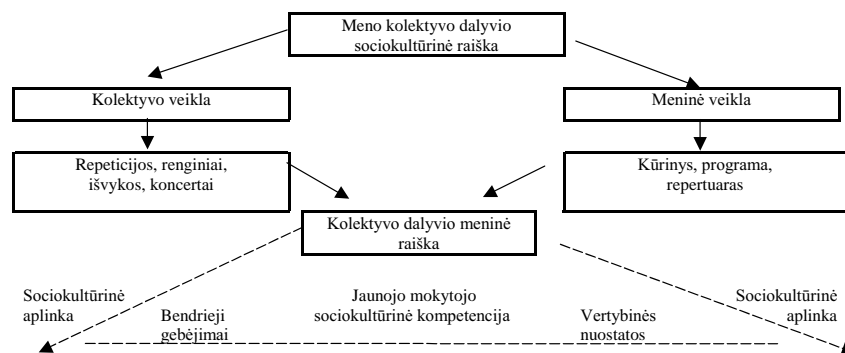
Meno kolektyvo dalyvio sociokultūrinė raiška

Kolektyvo veikla

Meninė veikla

Repeticijos, renginiai, išvykos, koncertai

Kūrinys, programa, repertuaras

Kolektyvo dalyvio meninė raiška

Sociokultūrinė aplinka

Bendrieji gebėjimai

Jaunojo mokytojo sociokultūrinė kompetencija

Vertybinės nuostatos

Sociokultūrinė aplinka